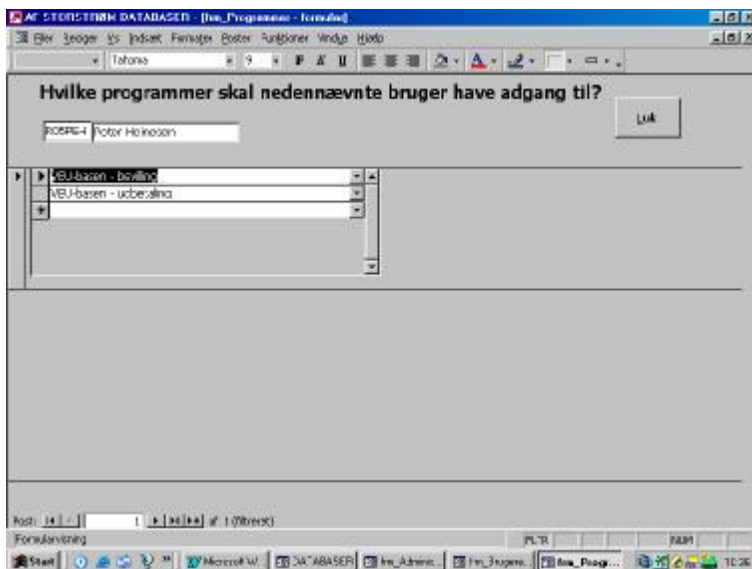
AF STORSTRØM DATABASEN - [frm_Programmer : Formular]

Filer Rediger Vis Indsæt Formater Poster Funktioner Vindue Hjælp

Tahoma 9 F K U

Hvilke programmer skal nedennævnte bruger have adgang til?

ROSPEH Peter Heinesen

Luk

VBU-basen - bevilling
VBU-basen - udbetaling

Post: 14 4 1 ▶ ▶| ▶* af 1 (filtreret)

Formularvisning

FLTR

NUM

Start Microsoft W... DATABASEN frm_Admini... frm_Brugere... frm_Progr... 10:26